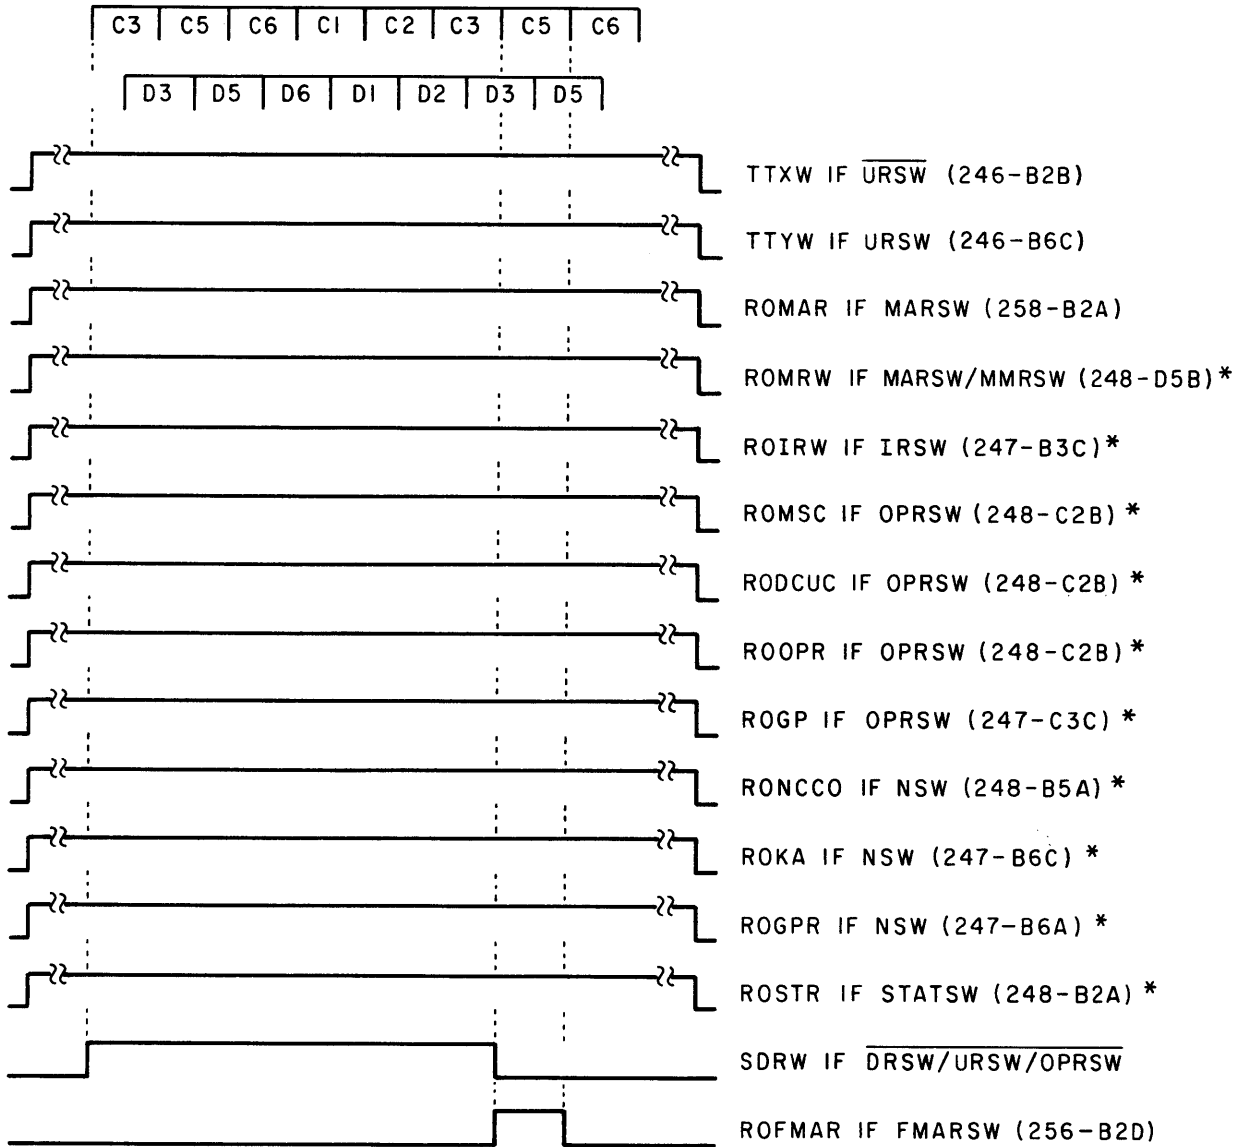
| C3 | C5 | C6 | C1 | C2 | C3 | C5 | C6 |
|---|---|---|---|---|---|---|---|

| D3 | D5 | D6 | D1 | D2 | D3 | D5 |
|---|---|---|---|---|---|---|

TTXW IF $\overline{\text{URSW}}$ (246-B2B)

TTYW IF URSW (246-B6C)

ROMAR IF MARSW (258-B2A)

ROMRW IF MARSW/MMRSW (248-D5B)*

ROIRW IF IRSW (247-B3C)*

ROMSC IF OPRSW (248-C2B) *

RODCUC IF OPRSW (248-C2B) *

ROOPR IF OPRSW (248-C2B)*

ROGP IF OPRSW (247-C3C) *

RONCCO IF NSW (248-B5A) *

ROKA IF NSW (247-B6C) *

ROGPR IF NSW (247-B6A) *

ROSTR IF STATSW (248-B2A) *

SDRW IF $\overline{\text{DRSW/URSW/OPRSW}}$

ROFMAR IF FMARSW (256-B2D)